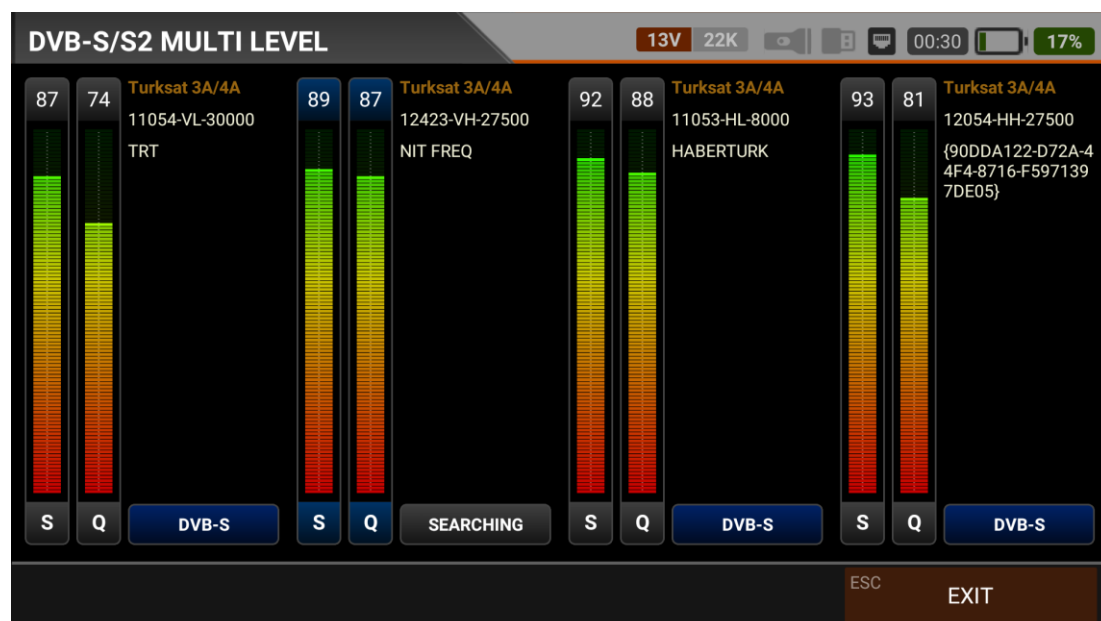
DVB-S/S2 MULTI LEVEL

13V 22K 00:30 17%

87 74 Turksat 3A/4A
11054-VL-30000
TRT
S Q DVB-S

89 87 Turksat 3A/4A
12423-VH-27500
NIT FREQ
S Q SEARCHING

92 88 Turksat 3A/4A
11053-HL-8000
HABERTURK
S Q DVB-S

93 81 Turksat 3A/4A
12054-HH-27500
{90DDA122-D72A-44F4-8716-F5971397DE05}
S Q DVB-S

ESC
EXIT